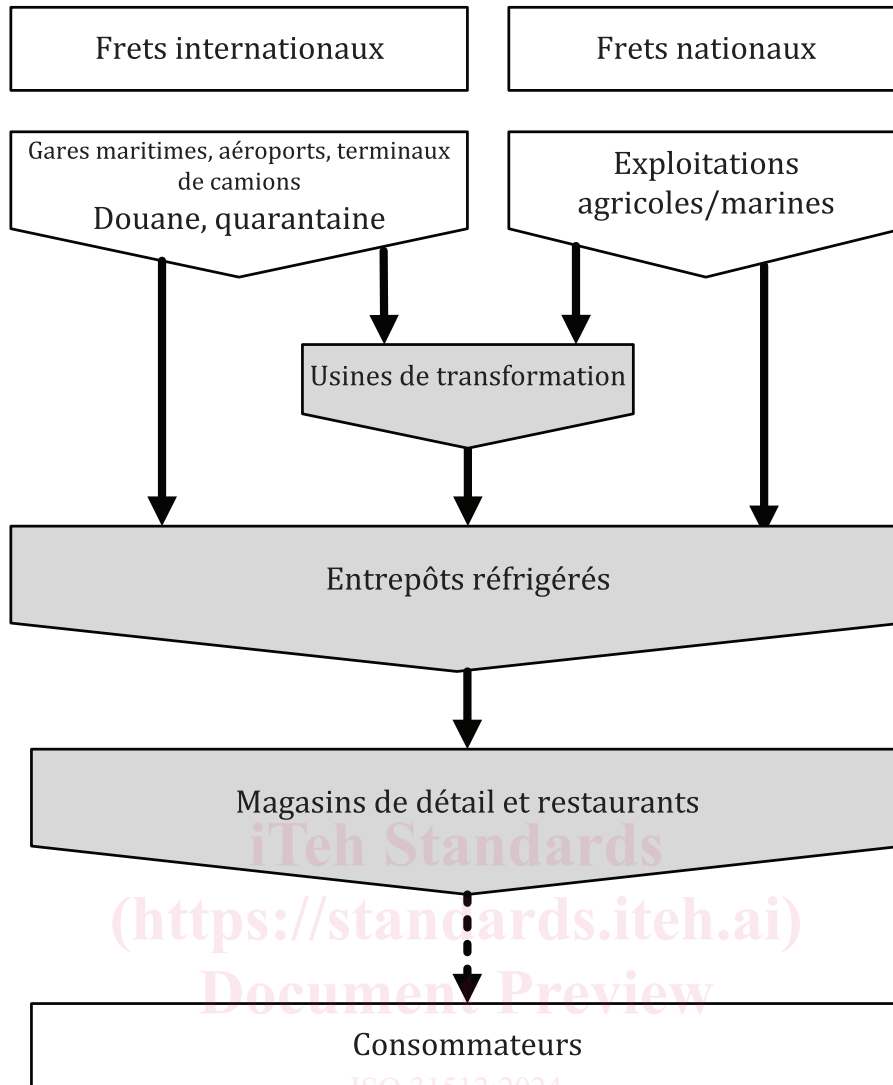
Frets internationaux

Frets nationaux

Gares maritimes, aéroports, terminaux de camions
Douane, quarantaine

Exploitations agricoles/marines

Usines de transformation

Entrepôts réfrigérés

Magasins de détail et restaurants

iTeh Standards
(https://standards.iteh.ai)
Document Preview

Consommateurs

ISO 31512:2024